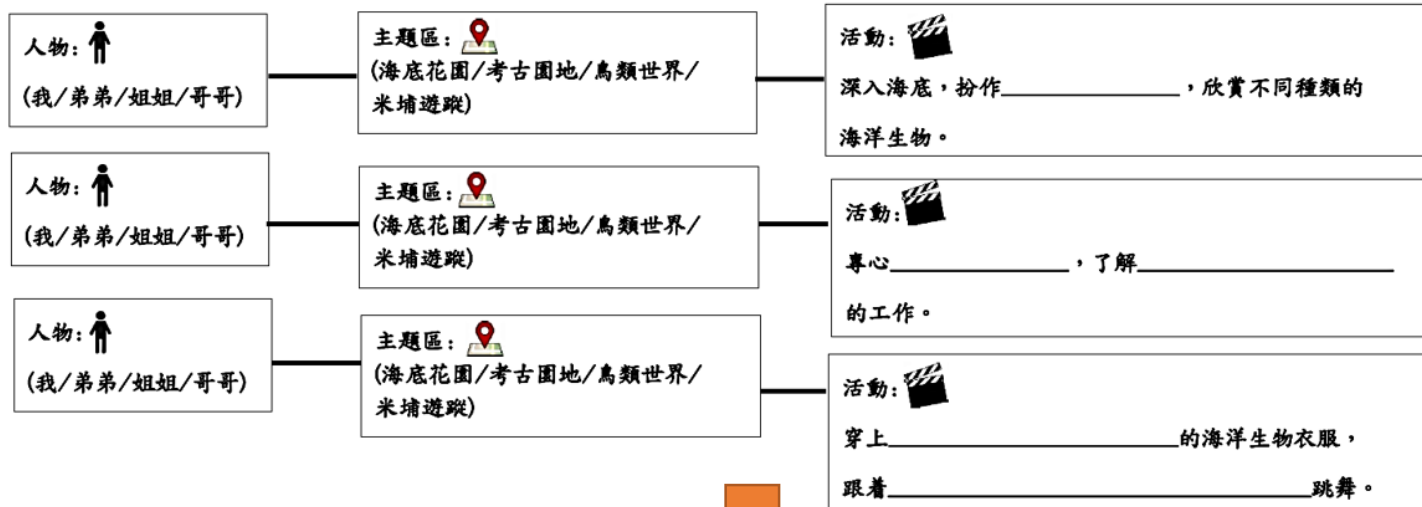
人物：

(我/弟弟/姐姐/哥哥)

主題區：

(海底花園/考古園地/鳥類世界/米埔遊蹤)

活動：

深入海底，扮作＿＿＿＿＿＿，欣賞不同種類的海洋生物。

人物：

(我/弟弟/姐姐/哥哥)

主題區：

(海底花園/考古園地/鳥類世界/米埔遊蹤)

活動：

專心＿＿＿＿＿＿，了解＿＿＿＿＿＿＿＿的工作。

人物：

(我/弟弟/姐姐/哥哥)

主題區：

(海底花園/考古園地/鳥類世界/米埔遊蹤)

活動：

穿上＿＿＿＿＿＿＿＿＿的海洋生物衣服，

跟着＿＿＿＿＿＿＿＿＿＿＿＿＿＿跳舞。